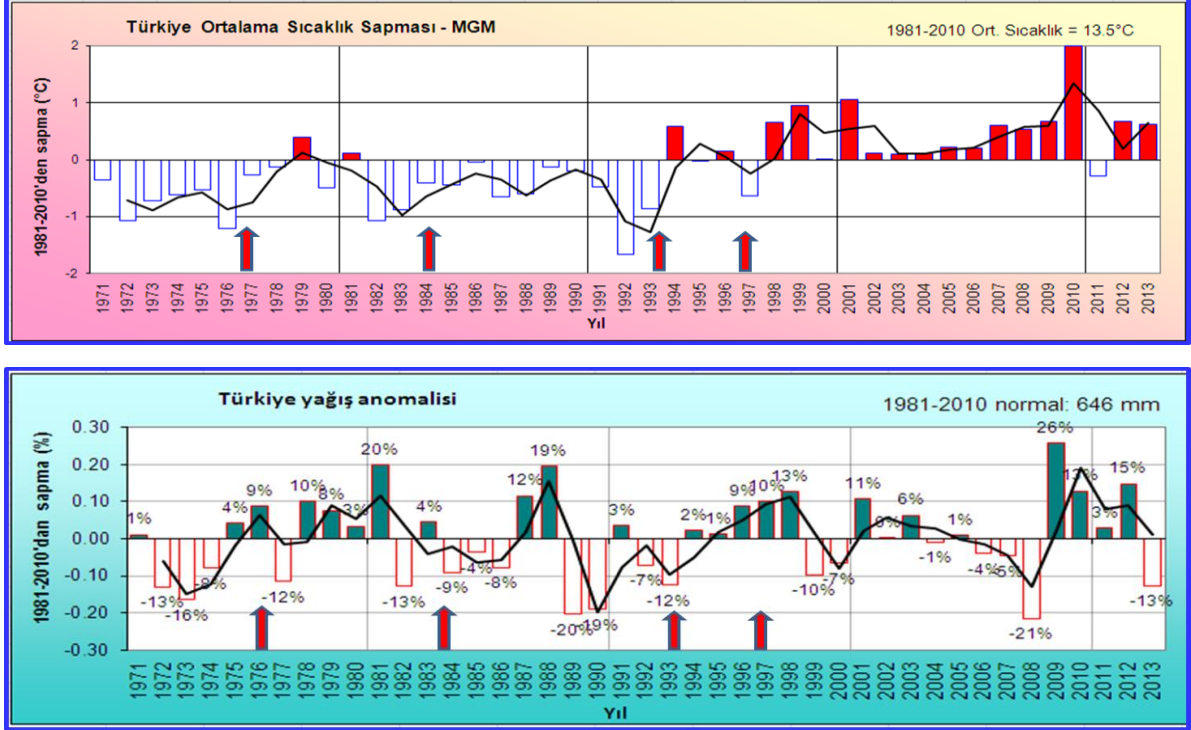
Türkiye Ortalama Sıcaklık Sapması - MGM

1981-2010 Ort. Sıcaklık = 13.5°C

1981-2010'den sapma (°C)

2
1
0
-1
-2

1971 1972 1973 1974 1975 1976 1977 1978 1979 1980 1981 1982 1983 1984 1985 1986 1987 1988 1989 1990 1991 1992 1993 1994 1995 1996 1997 1998 1999 2000 2001 2002 2003 2004 2005 2006 2007 2008 2009 2010 2011 2012 2013

Yıl

Türkiye yağış anomalisi

1981-2010 normal: 646 mm

1981-2010'dan sapma (%)

0.30
0.20
0.10
0.00
-0.10
-0.20
-0.30

1% -13% -16% -8% 4% 9% -12% 10% 8% 3% 20% -13% 4% -9% -4% -8% 12% 19% -20% -19% 3% -7% -12% 2% 1% 9% 10% 13% -10% -7% 11% 6% -1% 1% -4% -5% -21% 26% 13% 3% 15% -13%

1971 1972 1973 1974 1975 1976 1977 1978 1979 1980 1981 1982 1983 1984 1985 1986 1987 1988 1989 1990 1991 1992 1993 1994 1995 1996 1997 1998 1999 2000 2001 2002 2003 2004 2005 2006 2007 2008 2009 2010 2011 2012 2013

Yıl